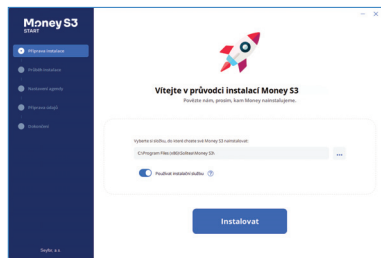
Money S3
START

Příprava instalace

Průběh instalace

Nastavení agendy

Příprava údajů

Dokončení

Seyfor, a.s.

Vítejte v průvodci instalací Money S3

Povězte nám, prosím, kam Money nainstalujeme.

Vyberte si složku, do které chcete své Money S3 nainstalovat:

C:\Program Files (x86)\Solitea\Money S3\

...

Používat instalační složku

Instalovat